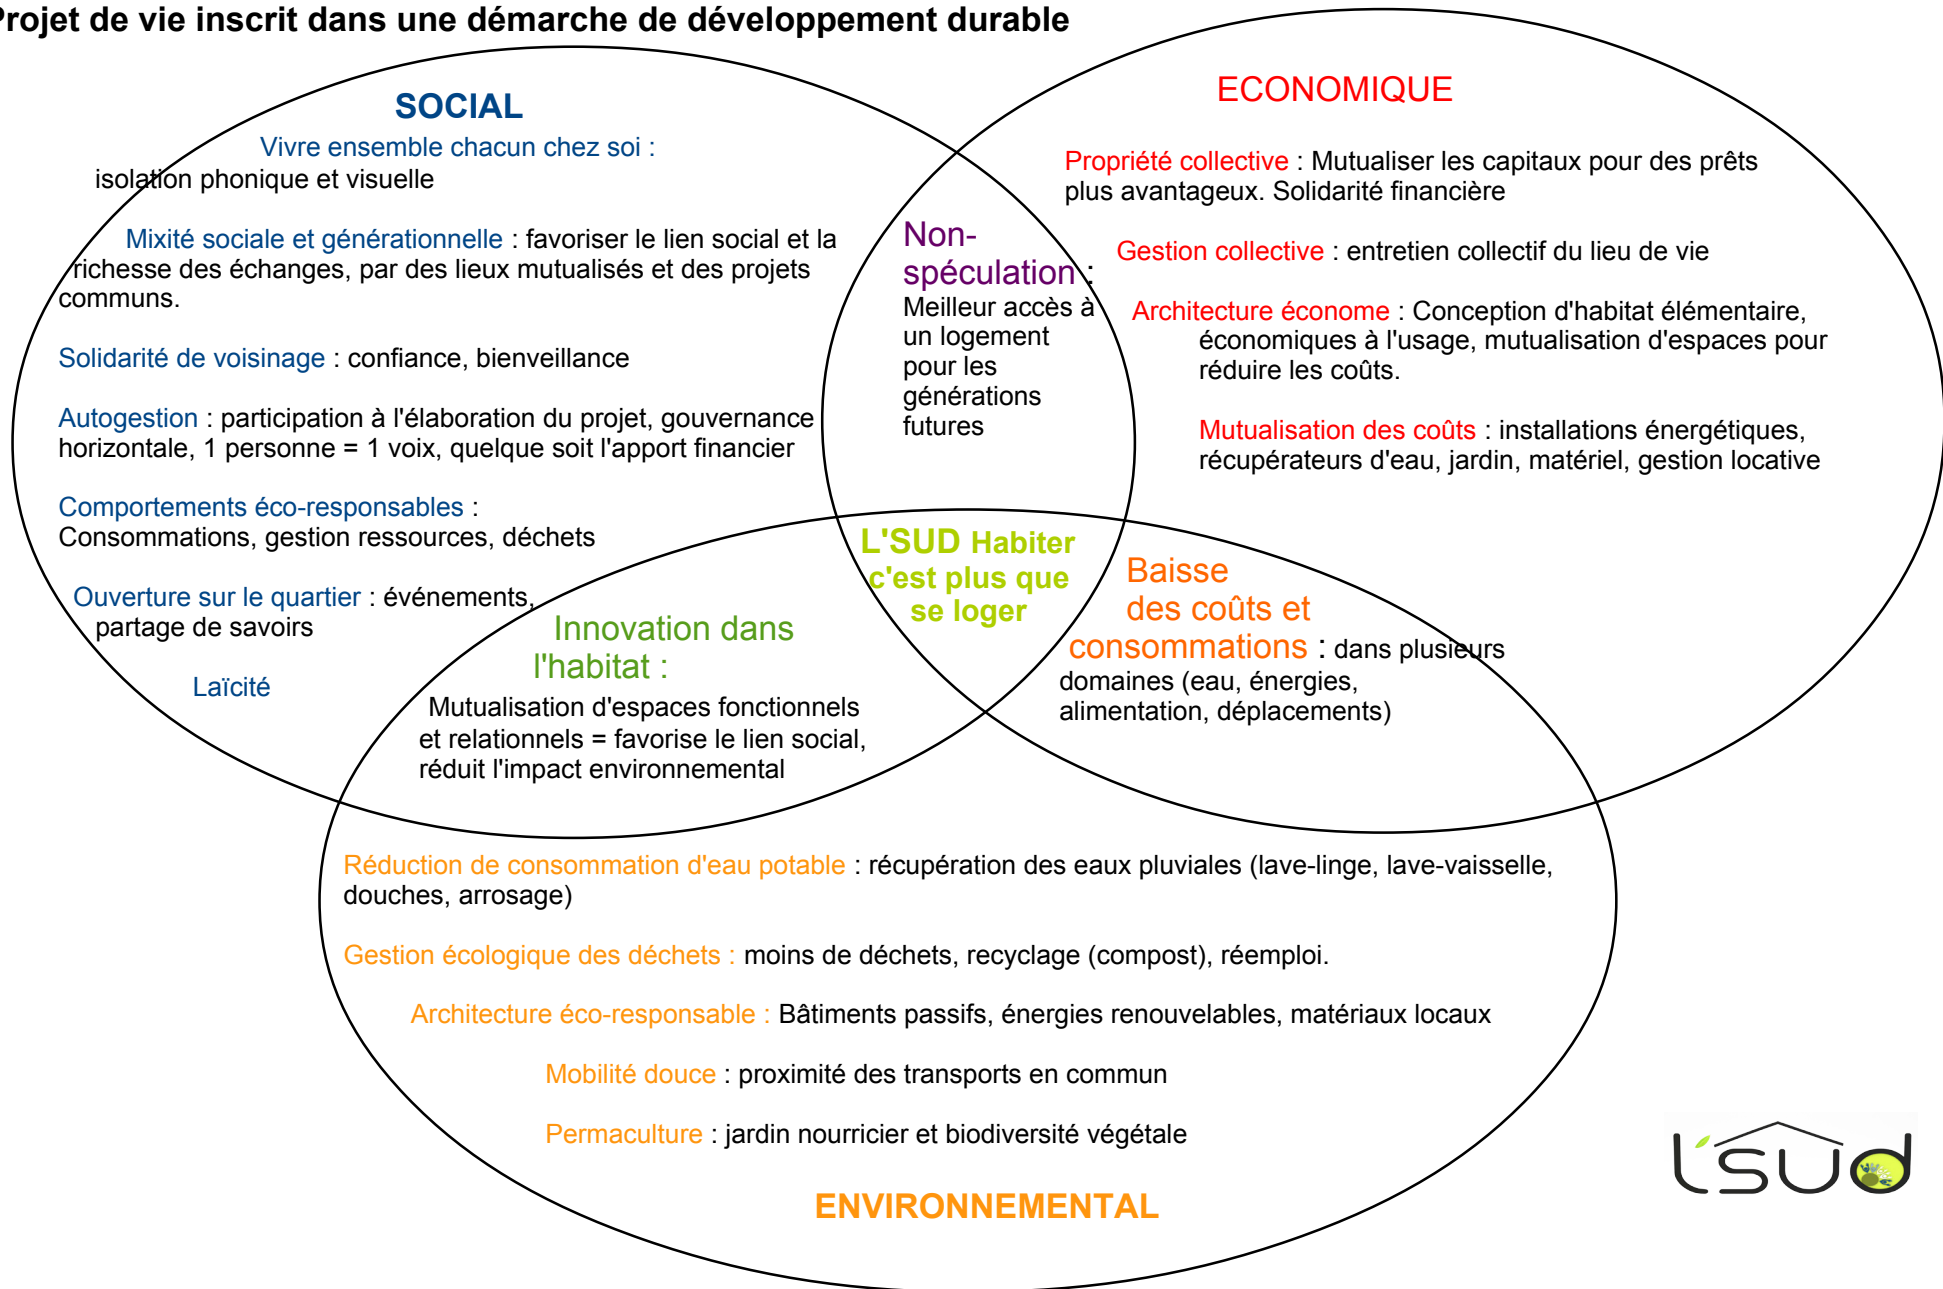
Projet de vie inscrit dans une démarche de développement durable

SOCIAL

Vivre ensemble chacun chez soi : isolation phonique et visuelle

Mixité sociale et générationnelle : favoriser le lien social et la richesse des échanges, par des lieux mutualisés et des projets communs.

Solidarité de voisinage : confiance, bienveillance

Autogestion : participation à l'élaboration du projet, gouvernance horizontale, 1 personne = 1 voix, quelque soit l'apport financier

Comportements éco-responsables : Consommations, gestion ressources, déchets

Ouverture sur le quartier : événements, partage de savoirs

Laïcité

ECONOMIQUE

Propriété collective : Mutualiser les capitaux pour des prêts plus avantageux. Solidarité financière

Gestion collective : entretien collectif du lieu de vie

Architecture économe : Conception d'habitat élémentaire, économiques à l'usage, mutualisation d'espaces pour réduire les coûts.

Mutualisation des coûts : installations énergétiques, récupérateurs d'eau, jardin, matériel, gestion locative

Non-spéculation : Meilleur accès à un logement pour les générations futures

L'SUD Habiter c'est plus que se loger

Innovation dans l'habitat :

Mutualisation d'espaces fonctionnels et relationnels = favorise le lien social, réduit l'impact environnemental

Baisse des coûts et consommations : dans plusieurs domaines (eau, énergies, alimentation, déplacements)

Réduction de consommation d'eau potable : récupération des eaux pluviales (lave-linge, lave-vaisselle, douches, arrosage)

Gestion écologique des déchets : moins de déchets, recyclage (compost), réemploi.

Architecture éco-responsable : Bâtiments passifs, énergies renouvelables, matériaux locaux

Mobilité douce : proximité des transports en commun

Permaculture : jardin nourricier et biodiversité végétale

ENVIRONNEMENTAL

l'sud